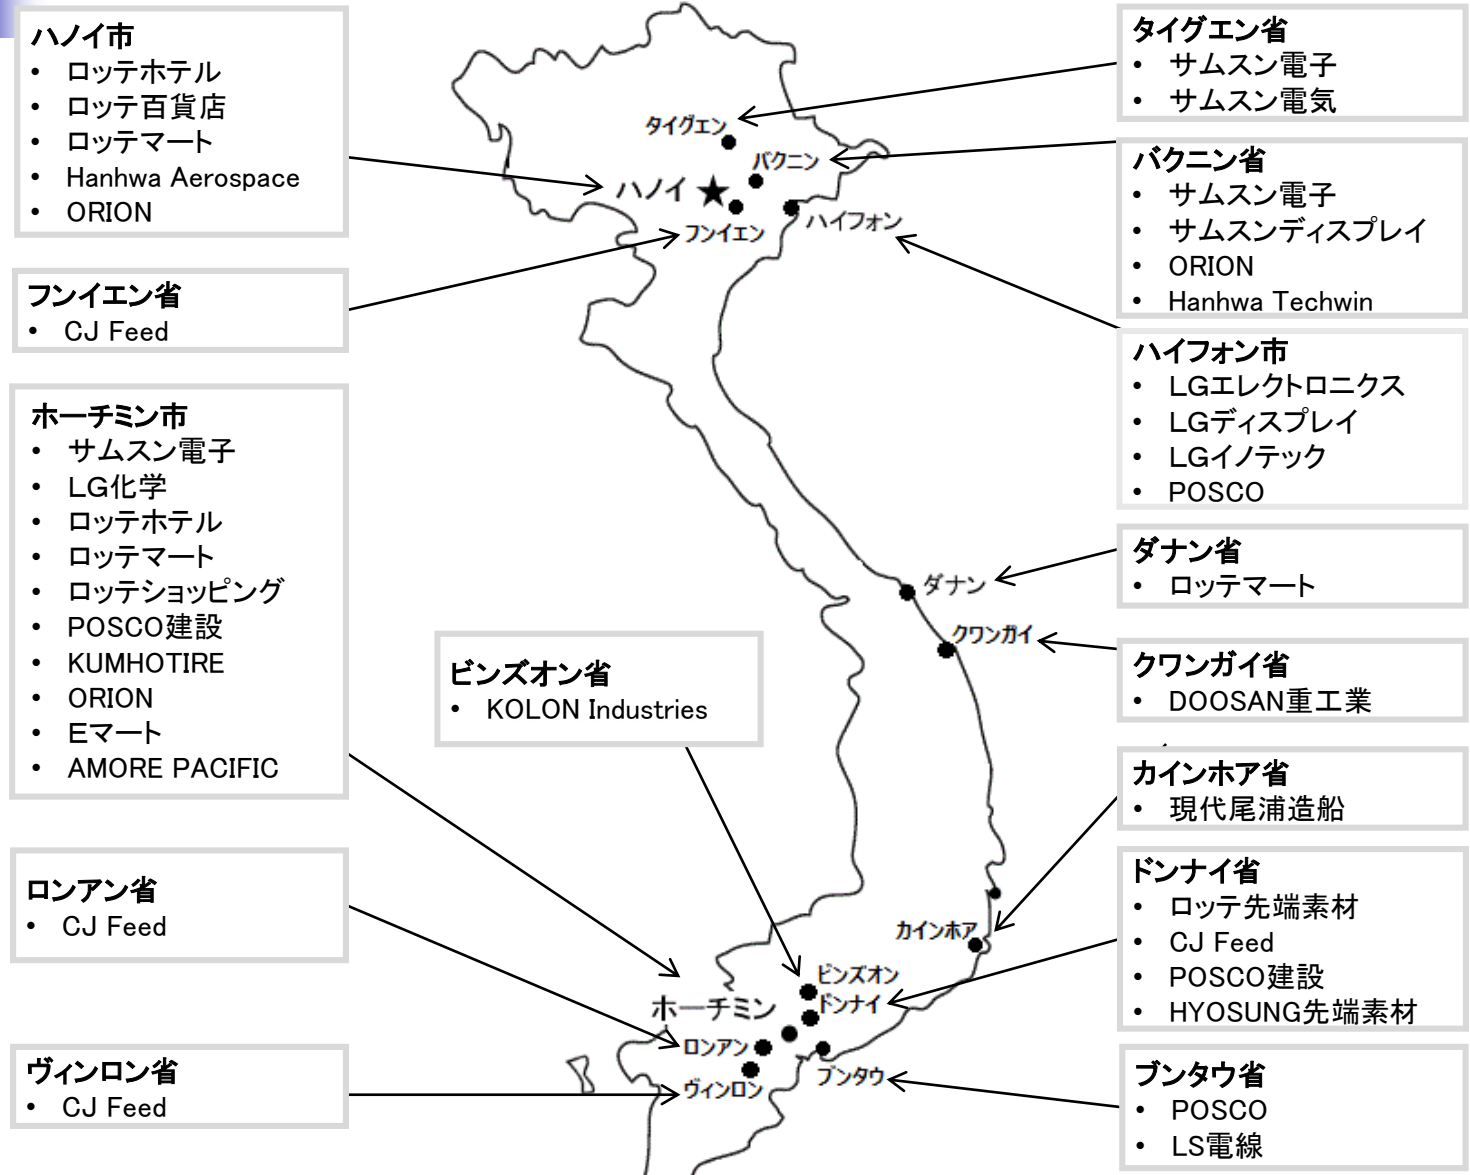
ハノイ市
• ロッテホテル
• ロッテ百貨店
• ロッテマート
• Hanhwa Aerospace
• ORION

フンイエン省
• CJ Feed

ホーチミン市
• サムスン電子
• LG化学
• ロッテホテル
• ロッテマート
• ロッテショッピング
• POSCO建設
• KUMHOTIRE
• ORION
• Eマート
• AMORE PACIFIC

ロンアン省
• CJ Feed

ヴィンロン省
• CJ Feed

ビンズオン省
• KOLON Industries

タイグエン省
• サムスン電子
• サムスン電気

バクニン省
• サムスン電子
• サムスンディスプレイ
• ORION
• Hanhwa Techwin

ハイフォン市
• LGエレクトロニクス
• LGディスプレイ
• LGイノテック
• POSCO

ダナン省
• ロッテマート

クワンガイ省
• DOOSAN重工業

カインホア省
• 現代尾浦造船

ドンナイ省
• ロッテ先端素材
• CJ Feed
• POSCO建設
• HYOSUNG先端素材

ブンタウ省
• POSCO
• LS電線

タイグエン
バクニン
ハノイ
フンイエン
ハイフォン
ダナン
クワンガイ
カインホア
ビンズオン
ドンナイ
ホーチミン
ロンアン
ヴィンロン
ブンタウ